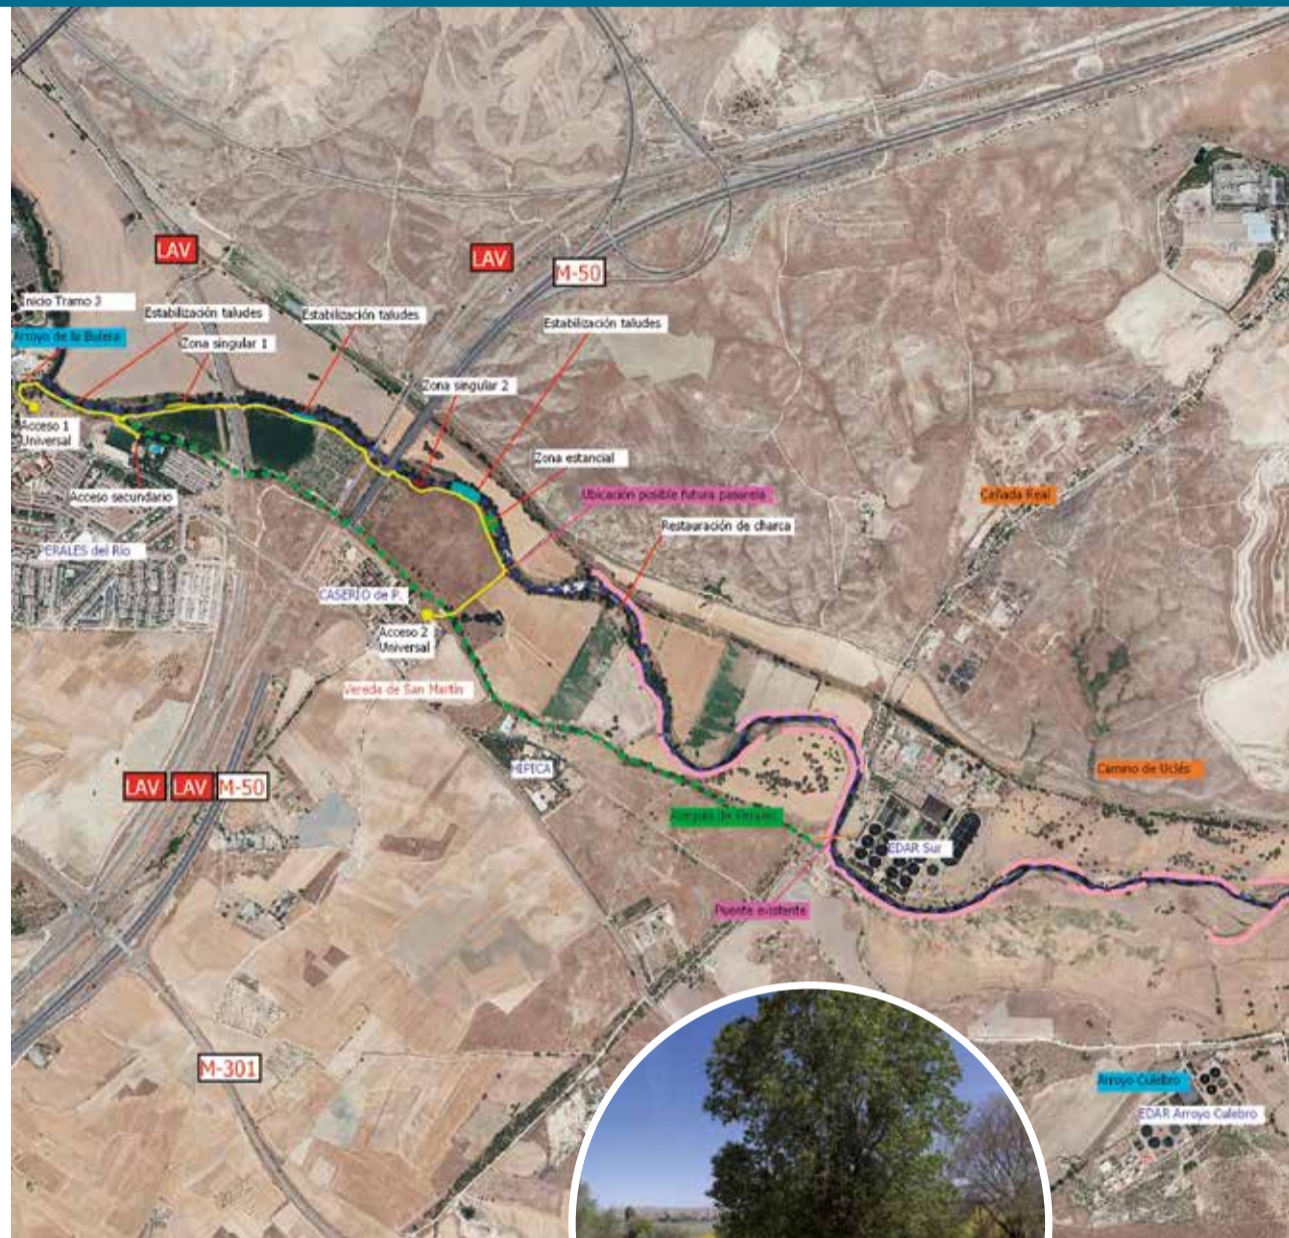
LAV

LAV

M-50

Inicio Tramo 3

Arroyo de la Bulera

Estabilización taludes

Zona singular 1

Estabilización taludes

Estabilización taludes

Zona singular 2

Acceso 1 Universal

Acceso secundario

Zona estancial

Ubicación posible futura pasarela

Restauración de charca

Cañada Real

PERALES del Río

CASERÍO de P.

Acceso 2 Universal

Vereda de San Martín

HÍPICA

LAV LAV M-50

Camino de Uclés

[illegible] de Perales

EDAR Sur

Puente existente

M-301

Arroyo Culebro

EDAR Arroyo Culebro